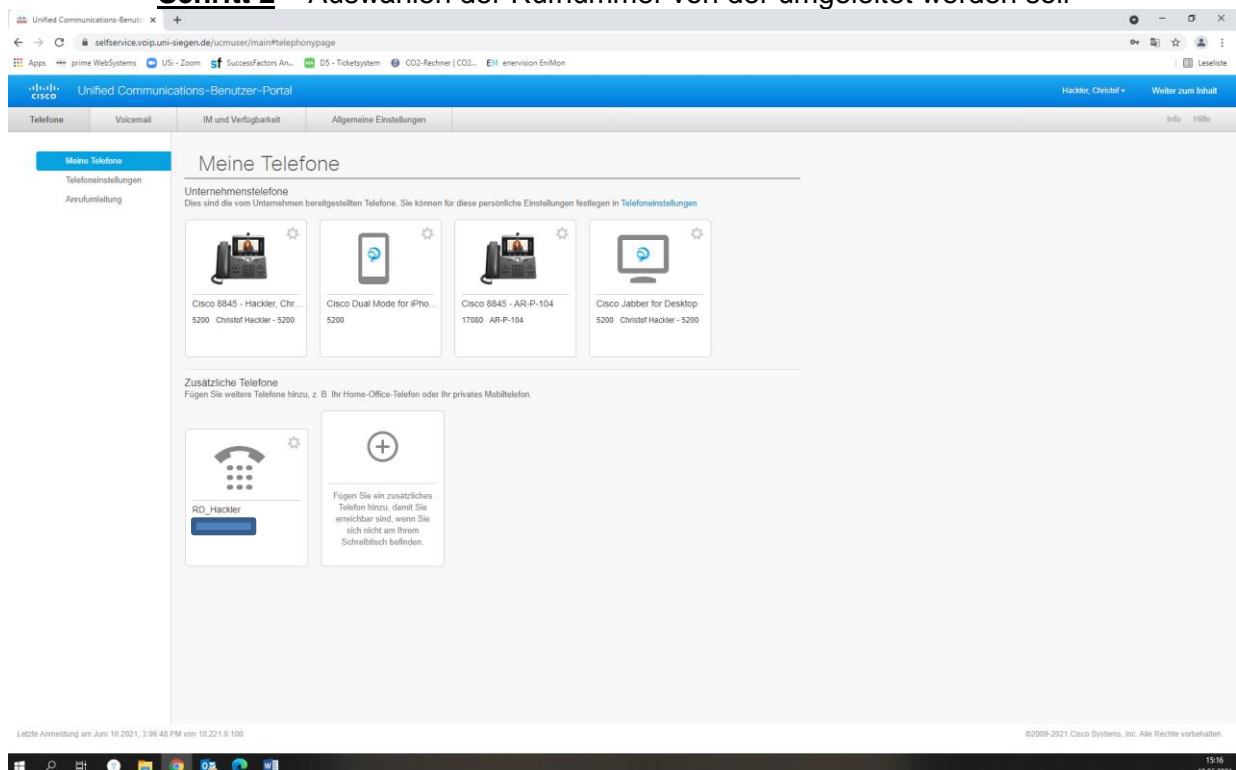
Schritt 2 – Auswählen der Rufnummer von der umgeleitet werden soll

Unified Communications-Benutz ×

selfservice.voip.uni-siegen.de/ucmuser/main#telephonypage

Apps prime WebSystems USi - Zoom SuccessFactors An... DS - Ticketsystem CO2-Rechner | CO2... enervision EniMon

Leseliste

cisco Unified Communications-Benutzer-Portal

Hackler, Christof ▾ Weiter zum Inhalt

Telefone Voicemail IM und Verfügbarkeit Allgemeine Einstellungen

Info Hilfe

Meine Telefone
Telefoneinstellungen
Anrufumleitung

Meine Telefone

Unternehmenstelefone
Dies sind die vom Unternehmen bereitgestellten Telefone. Sie können für diese persönliche Einstellungen festlegen in Telefoneinstellungen

Cisco 8845 - Hackler, Chr...
5200 Christof Hackler - 5200

Cisco Dual Mode for iPho...
5200

Cisco 8845 - AR-P-104
17080 AR-P-104

Cisco Jabber for Desktop
5200 Christof Hackler - 5200

Zusätzliche Telefone
Fügen Sie weitere Telefone hinzu, z. B. Ihr Home-Office-Telefon oder Ihr privates Mobiltelefon.

RD_Hackler

Fügen Sie ein zusätzliches Telefon hinzu, damit Sie erreichbar sind, wenn Sie sich nicht am Ihrem Schreibtisch befinden.

Letzte Anmeldung am Juni 10 2021, 3:06:48 PM von 10.221.0.100

©2009-2021 Cisco Systems, Inc. Alle Rechte vorbehalten.

15:16